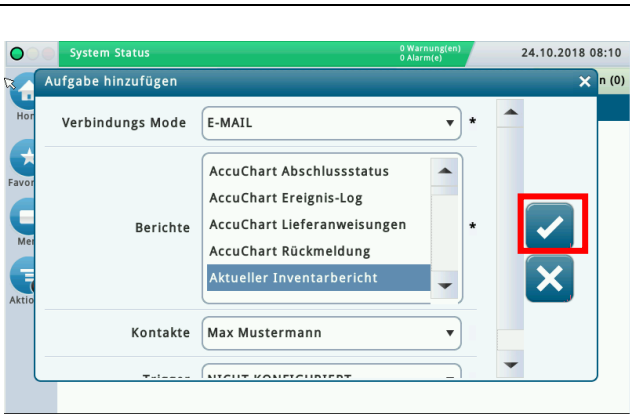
System Status
0 Warnung(en)
0 Alarm(e)
24.10.2018 08:10

Aufgabe hinzufügen
n (0)

Hor
Favor
Mer
Aktio

Verbindungs Mode
E-MAIL
*

Berichte
AccuChart Abschlussstatus
AccuChart Ereignis-Log
AccuChart Lieferanweisungen
AccuChart Rückmeldung
Aktueller Inventarbericht
*

Kontakte
Max Mustermann

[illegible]
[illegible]